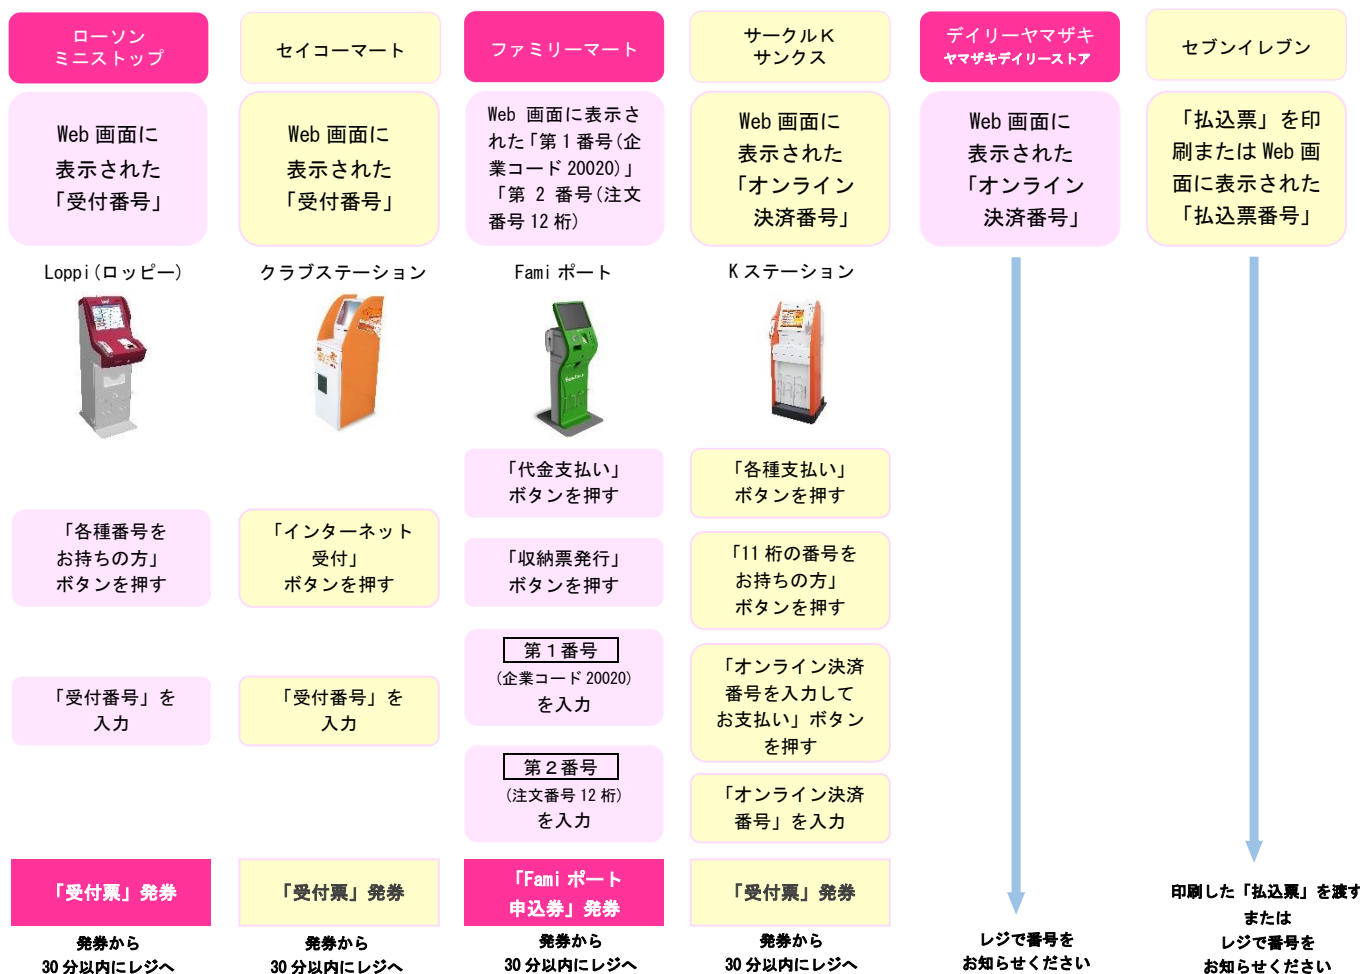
ローソン
ミニストップ

Web 画面に表示された「受付番号」

Loppi（ロッピー）

「各種番号をお持ちの方」ボタンを押す

「受付番号」を入力

「受付票」発券

発券から30 分以内にレジへ

セイコーマート

Web 画面に表示された「受付番号」

クラブステーション

「インターネット受付」ボタンを押す

「受付番号」を入力

「受付票」発券

発券から30 分以内にレジへ

ファミリーマート

Web 画面に表示された「第 1 番号（企業コード 20020）」「第 2 番号（注文番号 12 桁）

Fami ポート

「代金支払い」ボタンを押す

「収納票発行」ボタンを押す

第 1 番号
（企業コード 20020）
を入力

第 2 番号
（注文番号 12 桁）
を入力

「Fami ポート申込券」発券

発券から30 分以内にレジへ

サークルK
サンクス

Web 画面に表示された「オンライン決済番号」

K ステーション

「各種支払い」ボタンを押す

「11 桁の番号をお持ちの方」ボタンを押す

「オンライン決済番号を入力してお支払い」ボタンを押す

「オンライン決済番号」を入力

「受付票」発券

発券から30 分以内にレジへ

デイリーヤマザキ
ヤマザキデイリーストア

Web 画面に表示された「オンライン決済番号」

レジで番号をお知らせください

セブンイレブン

「払込票」を印刷または Web 画面に表示された「払込票番号」

印刷した「払込票」を渡すまたはレジで番号をお知らせください